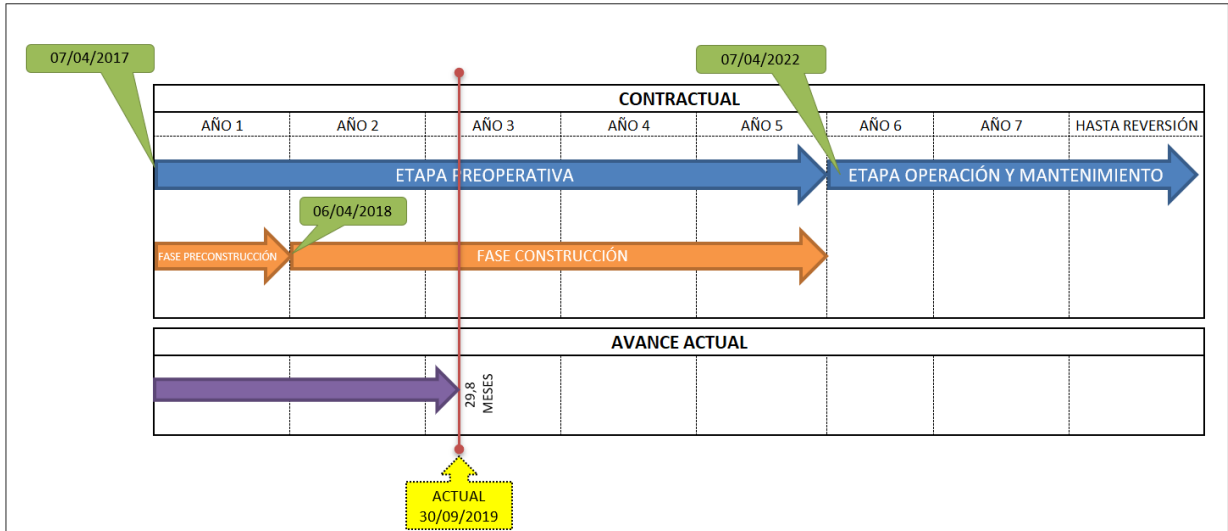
07/04/2017

07/04/2022

CONTRACTUAL

| AÑO 1 | AÑO 2 | AÑO 3 | AÑO 4 | AÑO 5 | AÑO 6 | AÑO 7 | HASTA REVERSIÓN |
|---|---|---|---|---|---|---|---|

ETAPA PREOPERATIVA

ETAPA OPERACIÓN Y MANTENIMIENTO

06/04/2018

FASE PRECONSTRUCCIÓN

FASE CONSTRUCCIÓN

AVANCE ACTUAL

29.8 MESES

ACTUAL 30/09/2019